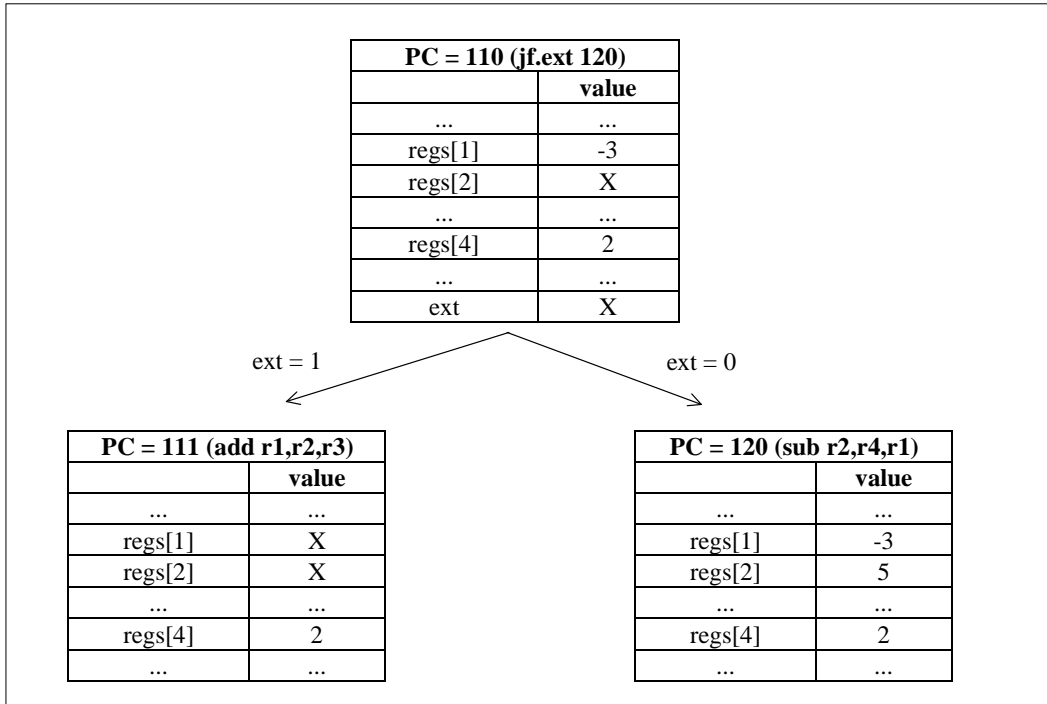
| PC = 110 (jf.ext 120) | |
|---|---|
| | value |
| ... | ... |
| regs[1] | -3 |
| regs[2] | X |
| ... | ... |
| regs[4] | 2 |
| ... | ... |
| ext | X |

ext = 1

ext = 0

| PC = 111 (add r1,r2,r3) | |
|---|---|
| | value |
| ... | ... |
| regs[1] | X |
| regs[2] | X |
| ... | ... |
| regs[4] | 2 |
| ... | ... |

| PC = 120 (sub r2,r4,r1) | |
|---|---|
| | value |
| ... | ... |
| regs[1] | -3 |
| regs[2] | 5 |
| ... | ... |
| regs[4] | 2 |
| ... | ... |